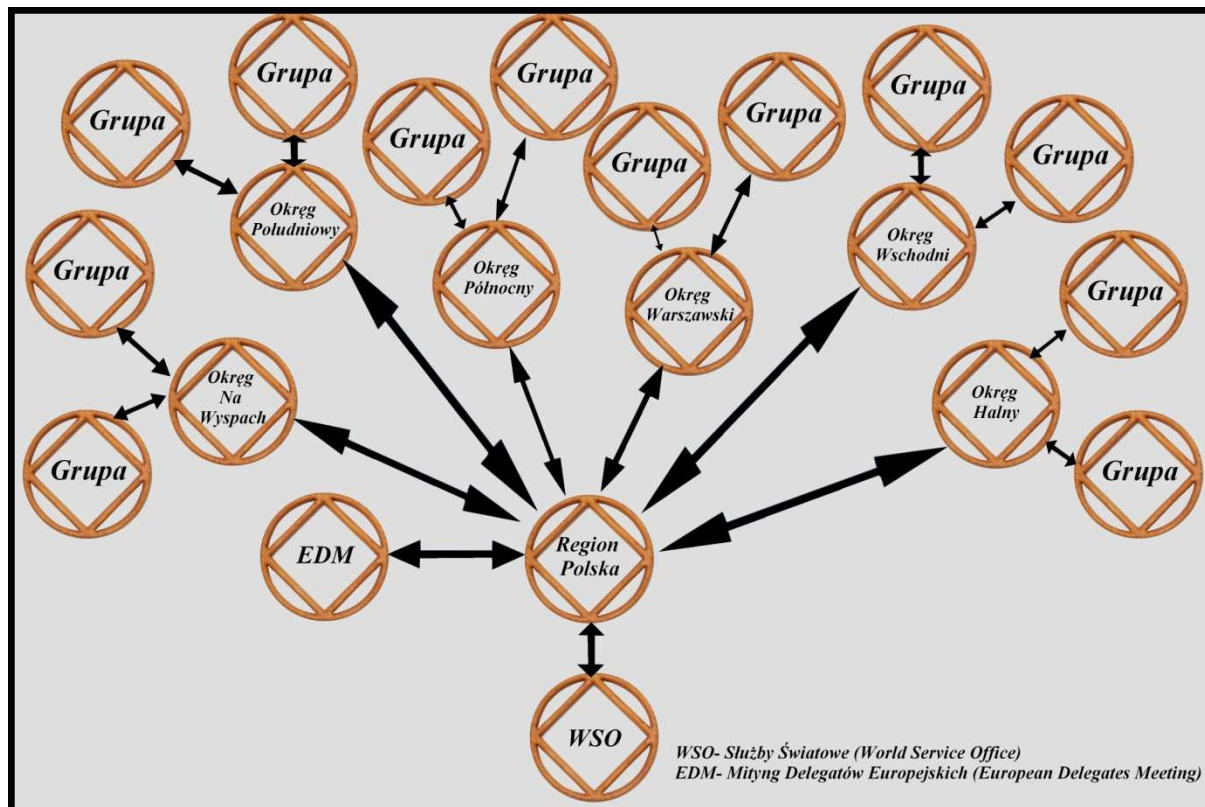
Grupa

Grupa

Okręg Południowy

Grupa

Grupa

Okręg Północny

Grupa

Grupa

Okręg Warszawski

Grupa

Grupa

Okręg Wschodni

Grupa

Okręg Na Wyspach

Grupa

Grupa

Okręg Halny

Grupa

EDM

Region Polska

WSO

WSO- Służby Światowe (World Service Office)
EDM- Mityng Delegatów Europejskich (European Delegates Meeting)